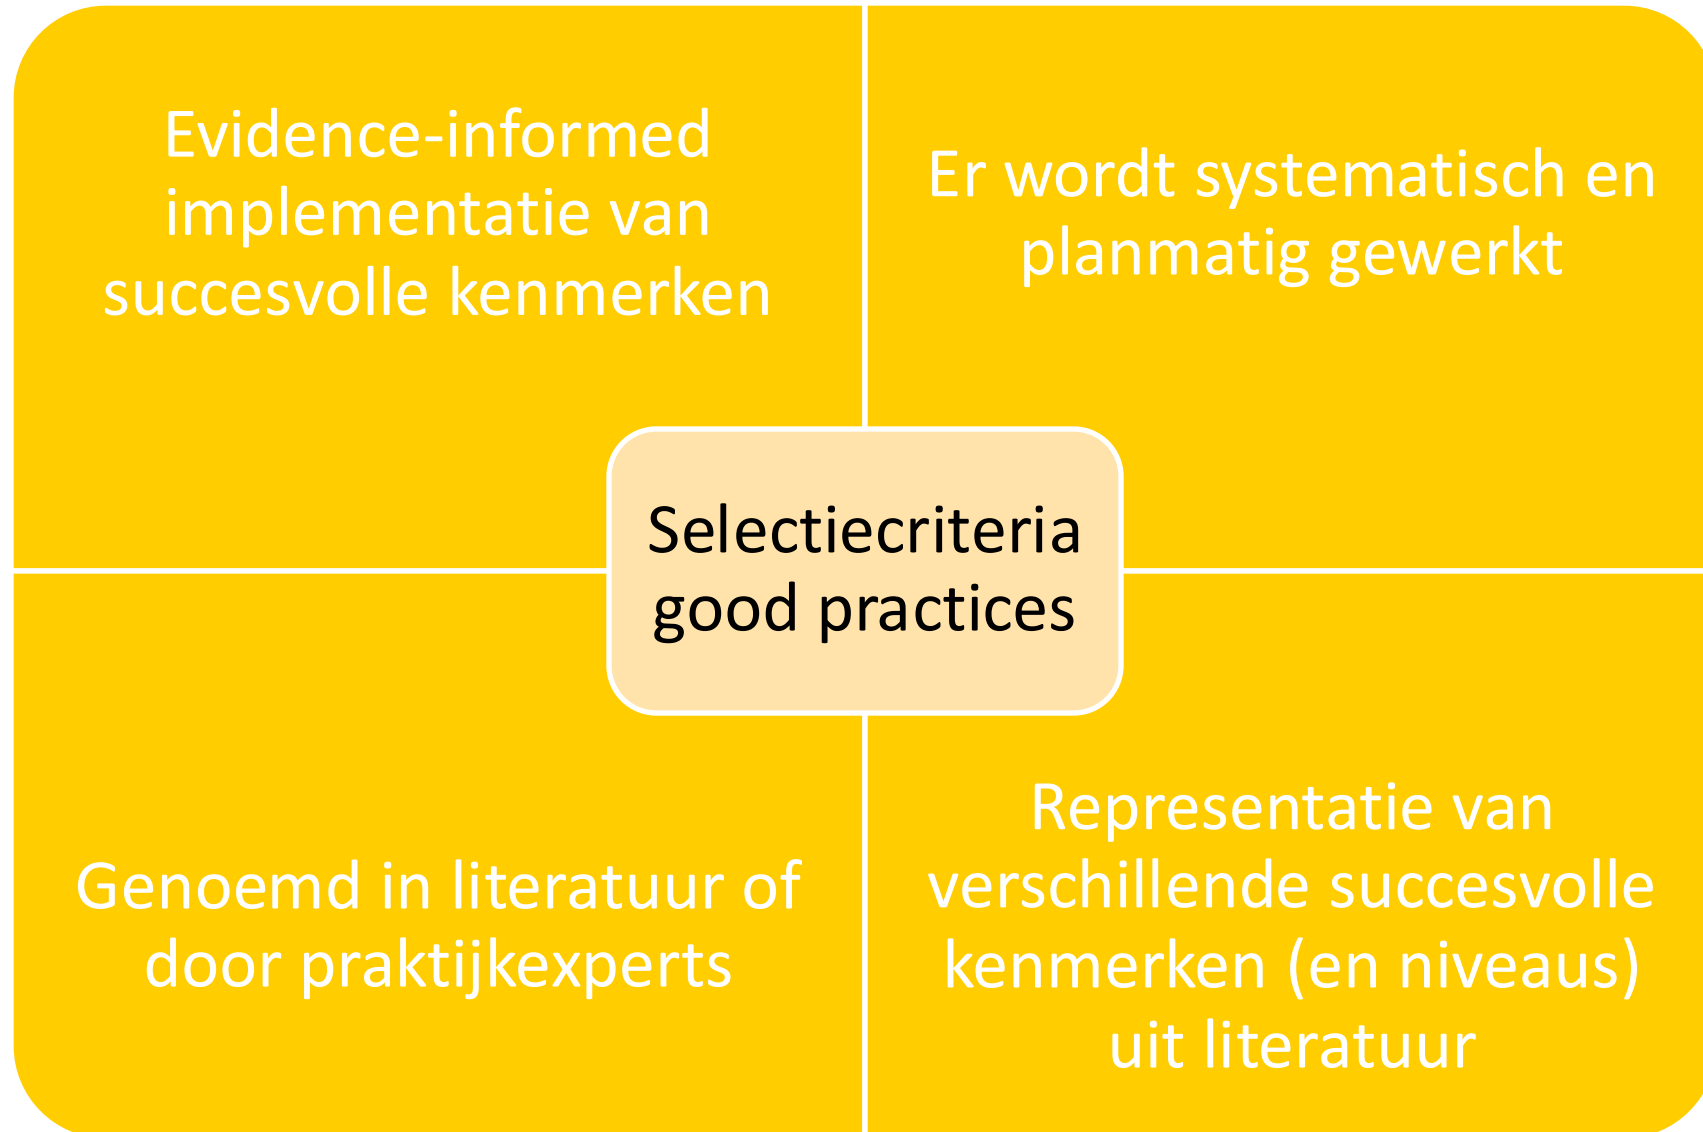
Evidence-informed implementatie van succesvolle kenmerken

Er wordt systematisch en planmatig gewerkt

Selectiecriteria good practices

Genoemd in literatuur of door praktijkexperts

Representatie van verschillende succesvolle kenmerken (en niveaus) uit literatuur